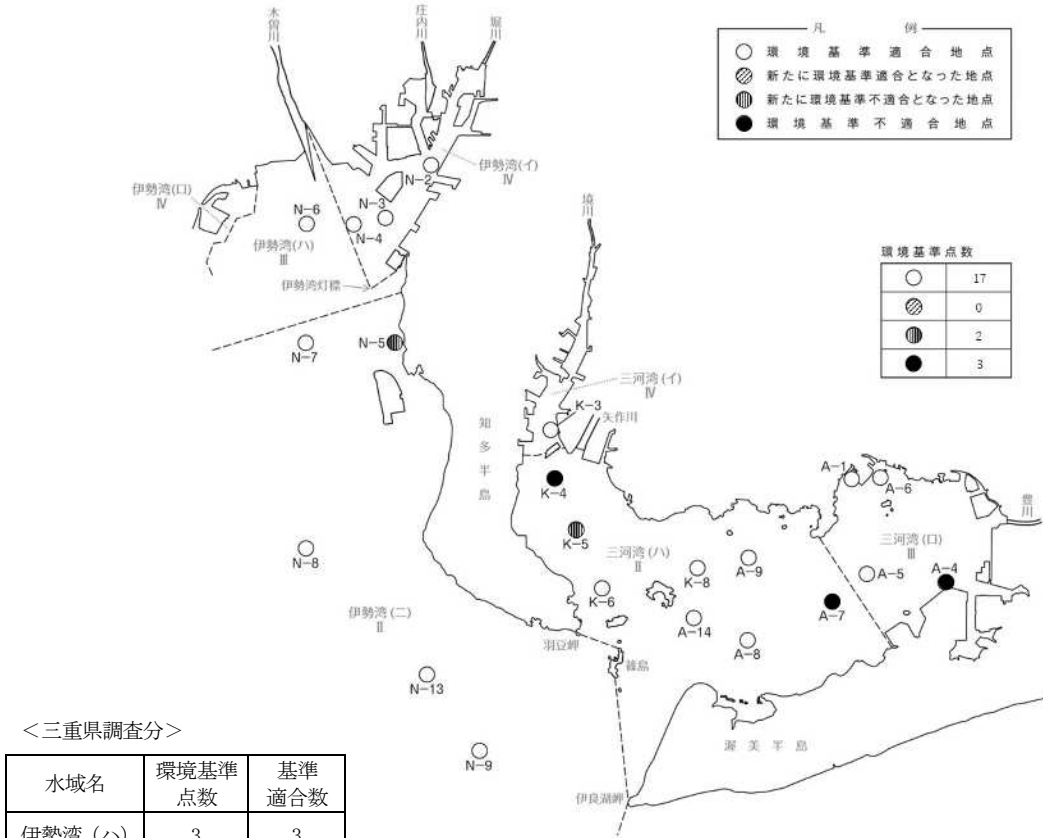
木曽川

庄内川

堀川

凡　例

環境基準適合地点

新たに環境基準適合となった地点

新たに環境基準不適合となった地点

環境基準不適合地点

伊勢湾(イ)
Ⅳ

伊勢湾(ロ)
Ⅳ

N−2

N−3

N−6

N−4

伊勢湾(ハ)
Ⅲ

伊勢湾灯標

境川

環境基準点数

| | |
|---|---|
| ○ | 17 |
| ◎ | 0 |
| ◍ | 2 |
| ● | 3 |

N−7

N−5

三河湾(イ)
Ⅳ

K−3

矢作川

知多半島

K−4

A−1

A−6

豊川

K−5

三河湾(ロ)
Ⅲ

N−8

三河湾(ハ)
Ⅱ

K−8

A−9

A−5

A−4

K−6

A−7

伊勢湾(ニ)
Ⅱ

A−14

A−8

羽豆岬

篠島

N−13

＜三重県調査分＞

渥美半島

N−9

伊良湖岬

| 水域名 | 環境基準点数 | 基準適合数 |
|---|---|---|
| 伊勢湾（ハ） | 3 | 3 |